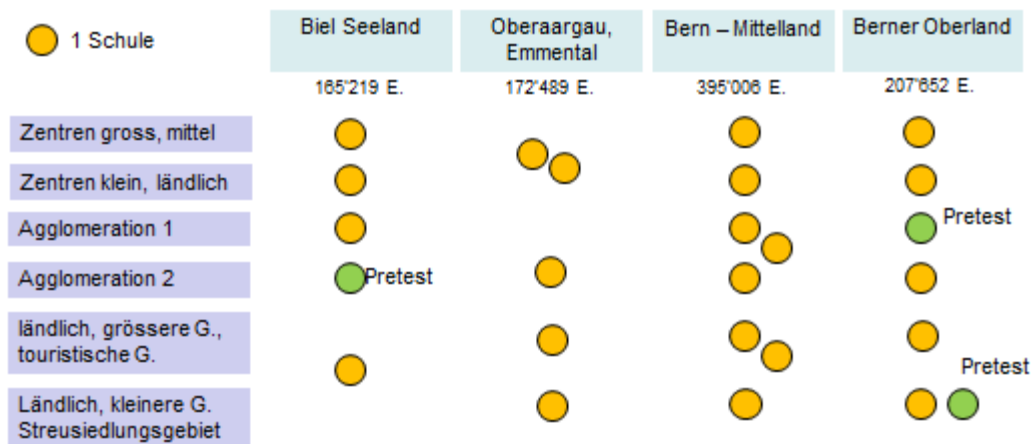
1 Schule

| | Biel Seeland | Oberaargau, Emmental | Bern – Mittelland | Berner Oberland |
|---|---|---|---|---|
| | 165'219 E. | 172'489 E. | 395'006 E. | 207'652 E. |
| Zentren gross, mittel | | | | |
| Zentren klein, ländlich | | | | |
| Agglomeration 1 | | | | Pretest |
| Agglomeration 2 | Pretest | | | |
| ländlich, grössere G., touristische G. | | | | Pretest |
| Ländlich, kleinere G. Streusiedlungsgebiet | | | | |